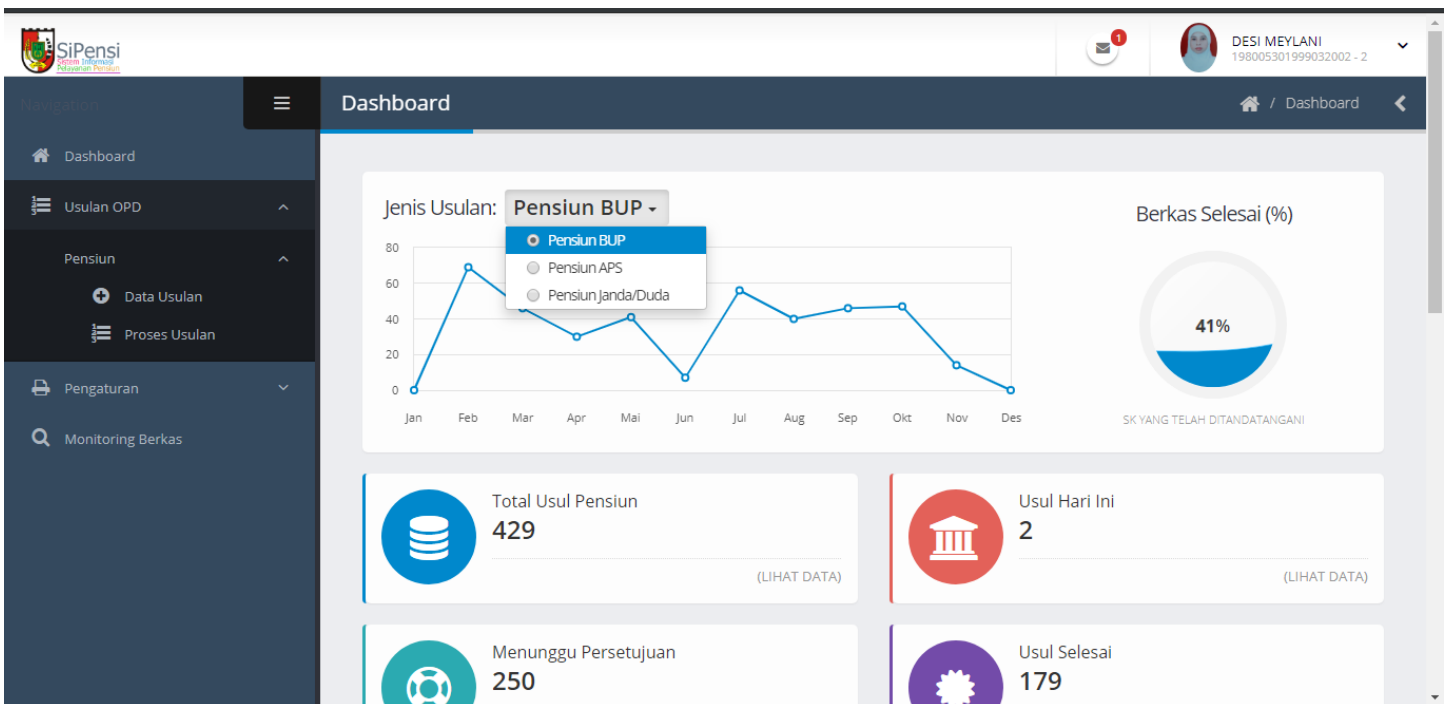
SiPensi
Sistem Informasi Pelayanan Pensiun

1

DESI MEYLANI
198005301999032002 - 2

Navigation

Dashboard

Dashboard

Usulan OPD

Pensiun

Data Usulan

Proses Usulan

Pengaturan

Monitoring Berkas

Dashboard

/ Dashboard

Jenis Usulan: Pensiun BUP

Pensiun BUP
Pensiun APS
Pensiun Janda/Duda

80
60
40
20
0

Jan Feb Mar Apr Mai Jun Jul Aug Sep Okt Nov Des

Berkas Selesai (%)

41%

SK YANG TELAH DITANDATANGANI

Total Usul Pensiun
429
(LIHAT DATA)

Usul Hari Ini
2
(LIHAT DATA)

Menunggu Persetujuan
250

Usul Selesai
179